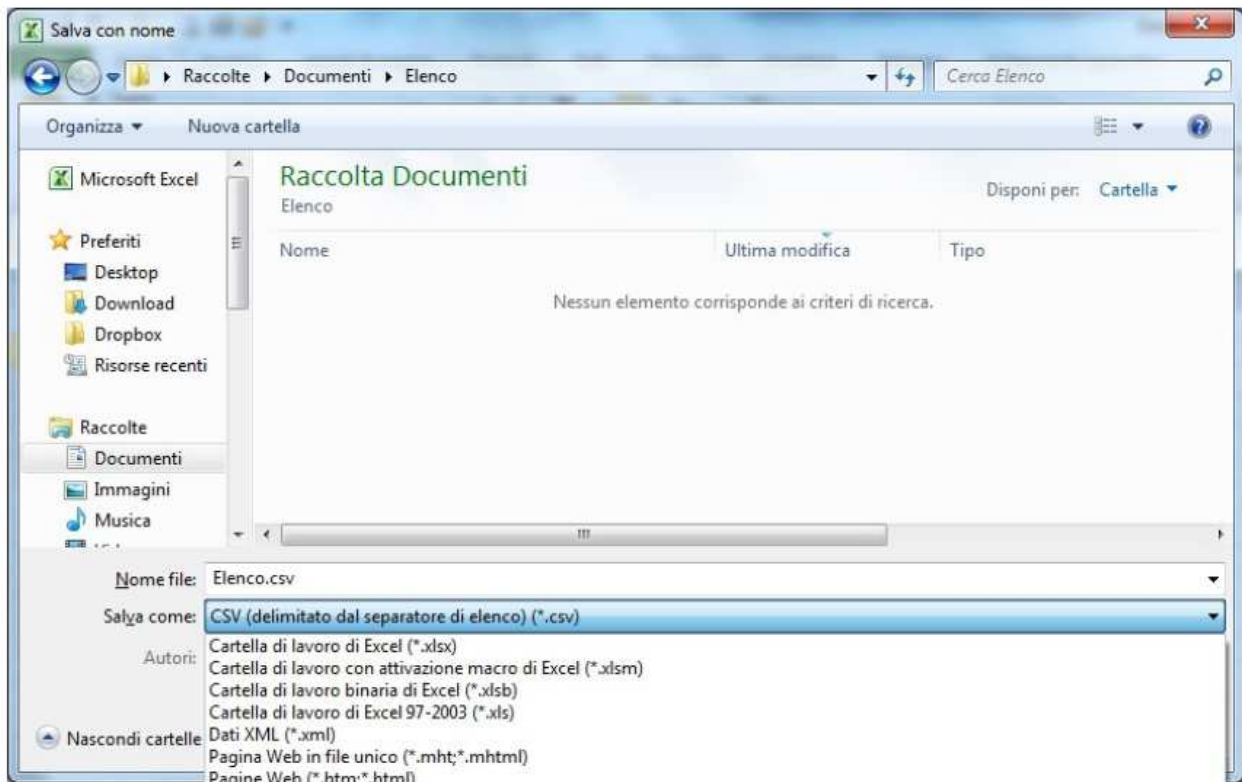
Salva con nome

Raccolte ▸ Documenti ▸ Elenco

Cerca Elenco

Organizza ▾

Nuova cartella

Microsoft Excel

Preferiti

Desktop

Download

Dropbox

Risorse recenti

Raccolte

Documenti

Immagini

Musica

Raccolta Documenti

Elenco

Disponi per: Cartella ▾

| Nome | Ultima modifica | Tipo |
|---|---|---|

Nessun elemento corrisponde ai criteri di ricerca.

Nome file: Elenco.csv

Salva come: CSV (delimitato dal separatore di elenco) (*.csv)

Autori:

Cartella di lavoro di Excel (*.xlsx)
Cartella di lavoro con attivazione macro di Excel (*.xlsm)
Cartella di lavoro binaria di Excel (*.xlsb)
Cartella di lavoro di Excel 97-2003 (*.xls)
Dati XML (*.xml)
Pagina Web in file unico (*.mht;*.mhtml)
Pagine Web (*.htm;*.html)

Nascondi cartelle